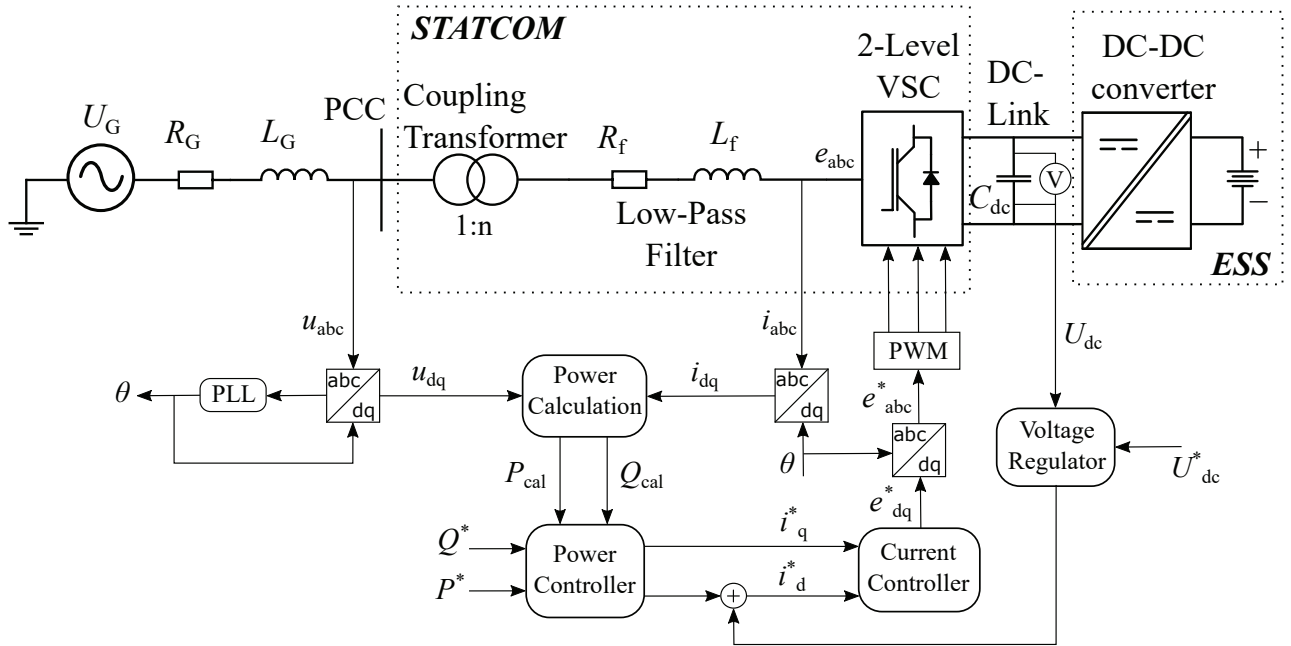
STATCOM

2-Level VSC

DC-Link

DC-DC converter

$U_G$

$R_G$

$L_G$

PCC

Coupling Transformer

1:n

$R_f$

$L_f$

Low-Pass Filter

$e_{abc}$

$C_{dc}$

V

+

–

ESS

$u_{abc}$

$i_{abc}$

PWM

$U_{dc}$

$\theta$

PLL

abc

dq

$u_{dq}$

Power Calculation

$i_{dq}$

abc

dq

$e^*_{abc}$

$\theta$

abc

dq

Voltage Regulator

$U^*_{dc}$

$P_{cal}$

$Q_{cal}$

$e^*_{dq}$

$Q^*$

$P^*$

Power Controller

$i^*_q$

$i^*_d$

+

Current Controller